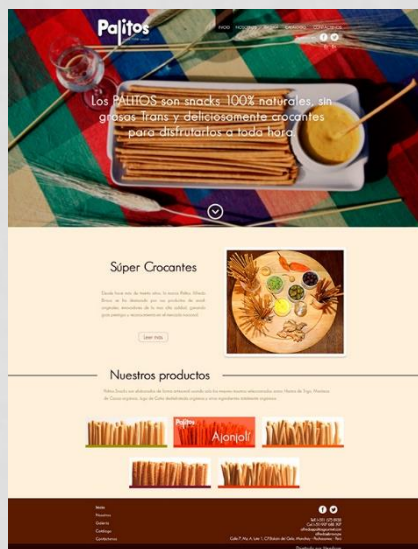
Palitos

INICIO NOSOTROS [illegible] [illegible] CONTACTO

Los PALITOS son snacks 100% naturales, sin grasas Trans y deliciosamente crocantes para disfrutarlos a toda hora.

Súper Crocantes

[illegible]

Leer más

Nuestros productos

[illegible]

Ajonjolí

Inicio
Nosotros
Galería
Catálogo
Contáctenos

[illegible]

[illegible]